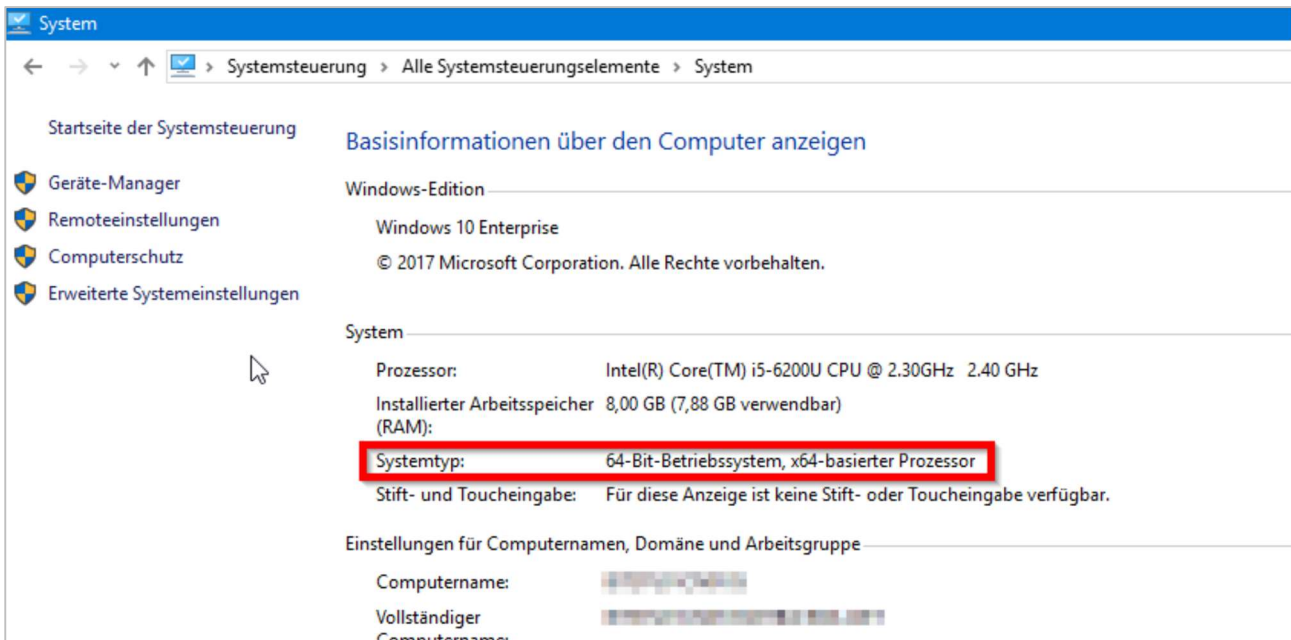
System

← → ˅ ↑ > Systemsteuerung > Alle Systemsteuerungselemente > System

Startseite der Systemsteuerung

Geräte-Manager

Remoteeinstellungen

Computerschutz

Erweiterte Systemeinstellungen

Basisinformationen über den Computer anzeigen

Windows-Edition

Windows 10 Enterprise

© 2017 Microsoft Corporation. Alle Rechte vorbehalten.

System

| | |
|---|---|
| Prozessor: | Intel(R) Core(TM) i5-6200U CPU @ 2.30GHz 2.40 GHz |
| Installierter Arbeitsspeicher (RAM): | 8,00 GB (7,88 GB verwendbar) |
| Systemtyp: | 64-Bit-Betriebssystem, x64-basierter Prozessor |
| Stift- und Toucheingabe: | Für diese Anzeige ist keine Stift- oder Toucheingabe verfügbar. |

Einstellungen für Computernamen, Domäne und Arbeitsgruppe

| | |
|---|---|
| Computername: | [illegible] |
| Vollständiger Computername: | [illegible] |